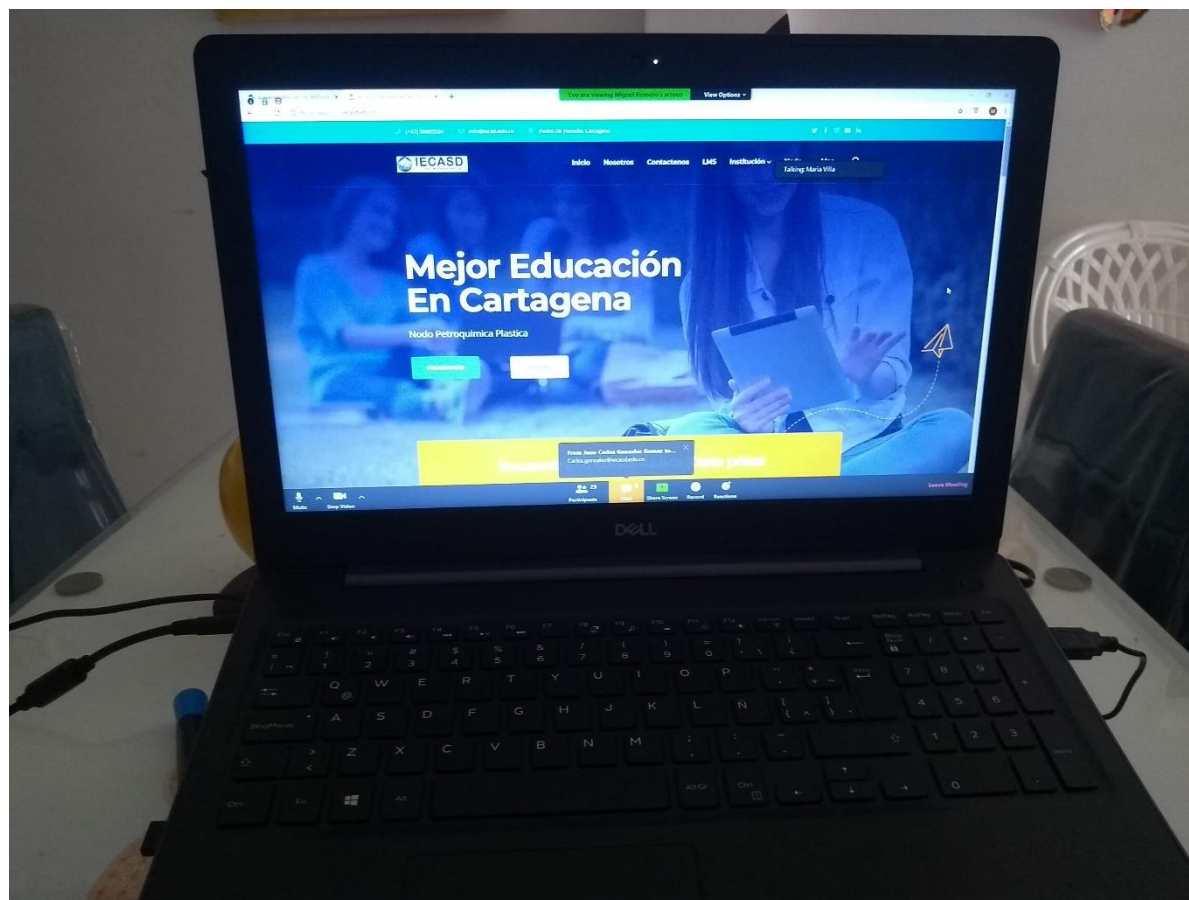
You are viewing Miguel Romero's screen
View Options

IECASD

Inicio Nosotros Contactenos LMS Institución

Talking: Maria Villa

Mejor Educación En Cartagena

Nodo Petroquimica Plastica

From Juan Carlos Gonzalez Romero to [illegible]
Carlos.gonzalez@iecasd.edu.co

Mute
Stop Video
Participants
Chat
Share Screen
Record
Reactions
Leave Meeting

DELL